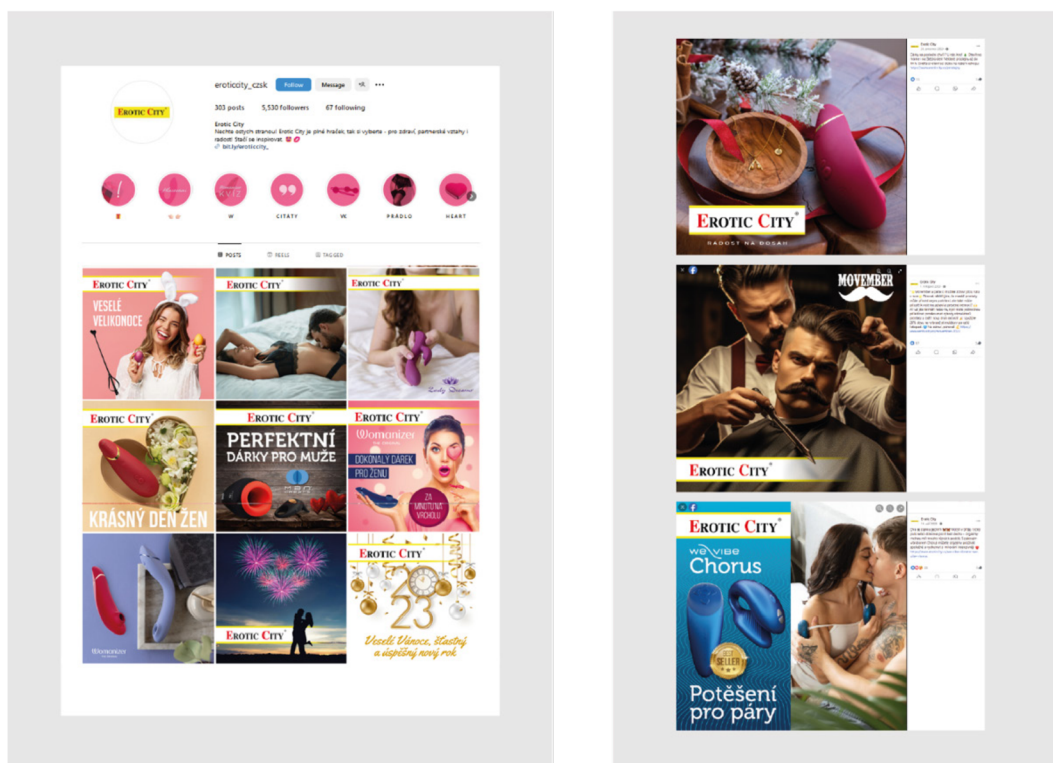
EROTIC CITY

eroticcity_czsk Follow Message

303 posts 5,530 followers 67 following

Erotic City
Nechte odhalit stránku Erotic City je plné hraček, tak si vyberte - pro zdravé, partnerské vztahy i radost! Stačí se inspirovat
bit.ly/eroticcity_

W CITÁTY W. PRÁDLO HEART

POSTS REELS TAGGED

EROTIC CITY
VESELÉ VELIKONOCE

EROTIC CITY

EROTIC CITY
Lady Dreamer

EROTIC CITY
KRÁSNÝ DEN ŽEN

EROTIC CITY
PERFEKTNÍ DÁRKY PRO MUŽE

EROTIC CITY
Womanizer
DOKONALÝ DÁREK PRO ŽENU
ZA "MINUTOVÁ" VRCHOLU

Womanizer

EROTIC CITY

EROTIC CITY
23
Veselé Vánoce, šťastný a úspěšný nový rok

EROTIC CITY®
RADOST NA DOSAH

Erotic City

MOVEMBER
EROTIC CITY

Erotic City

EROTIC CITY®
we-vibe
Chorus
BEST SELLER
Potěšení pro páry

Erotic City